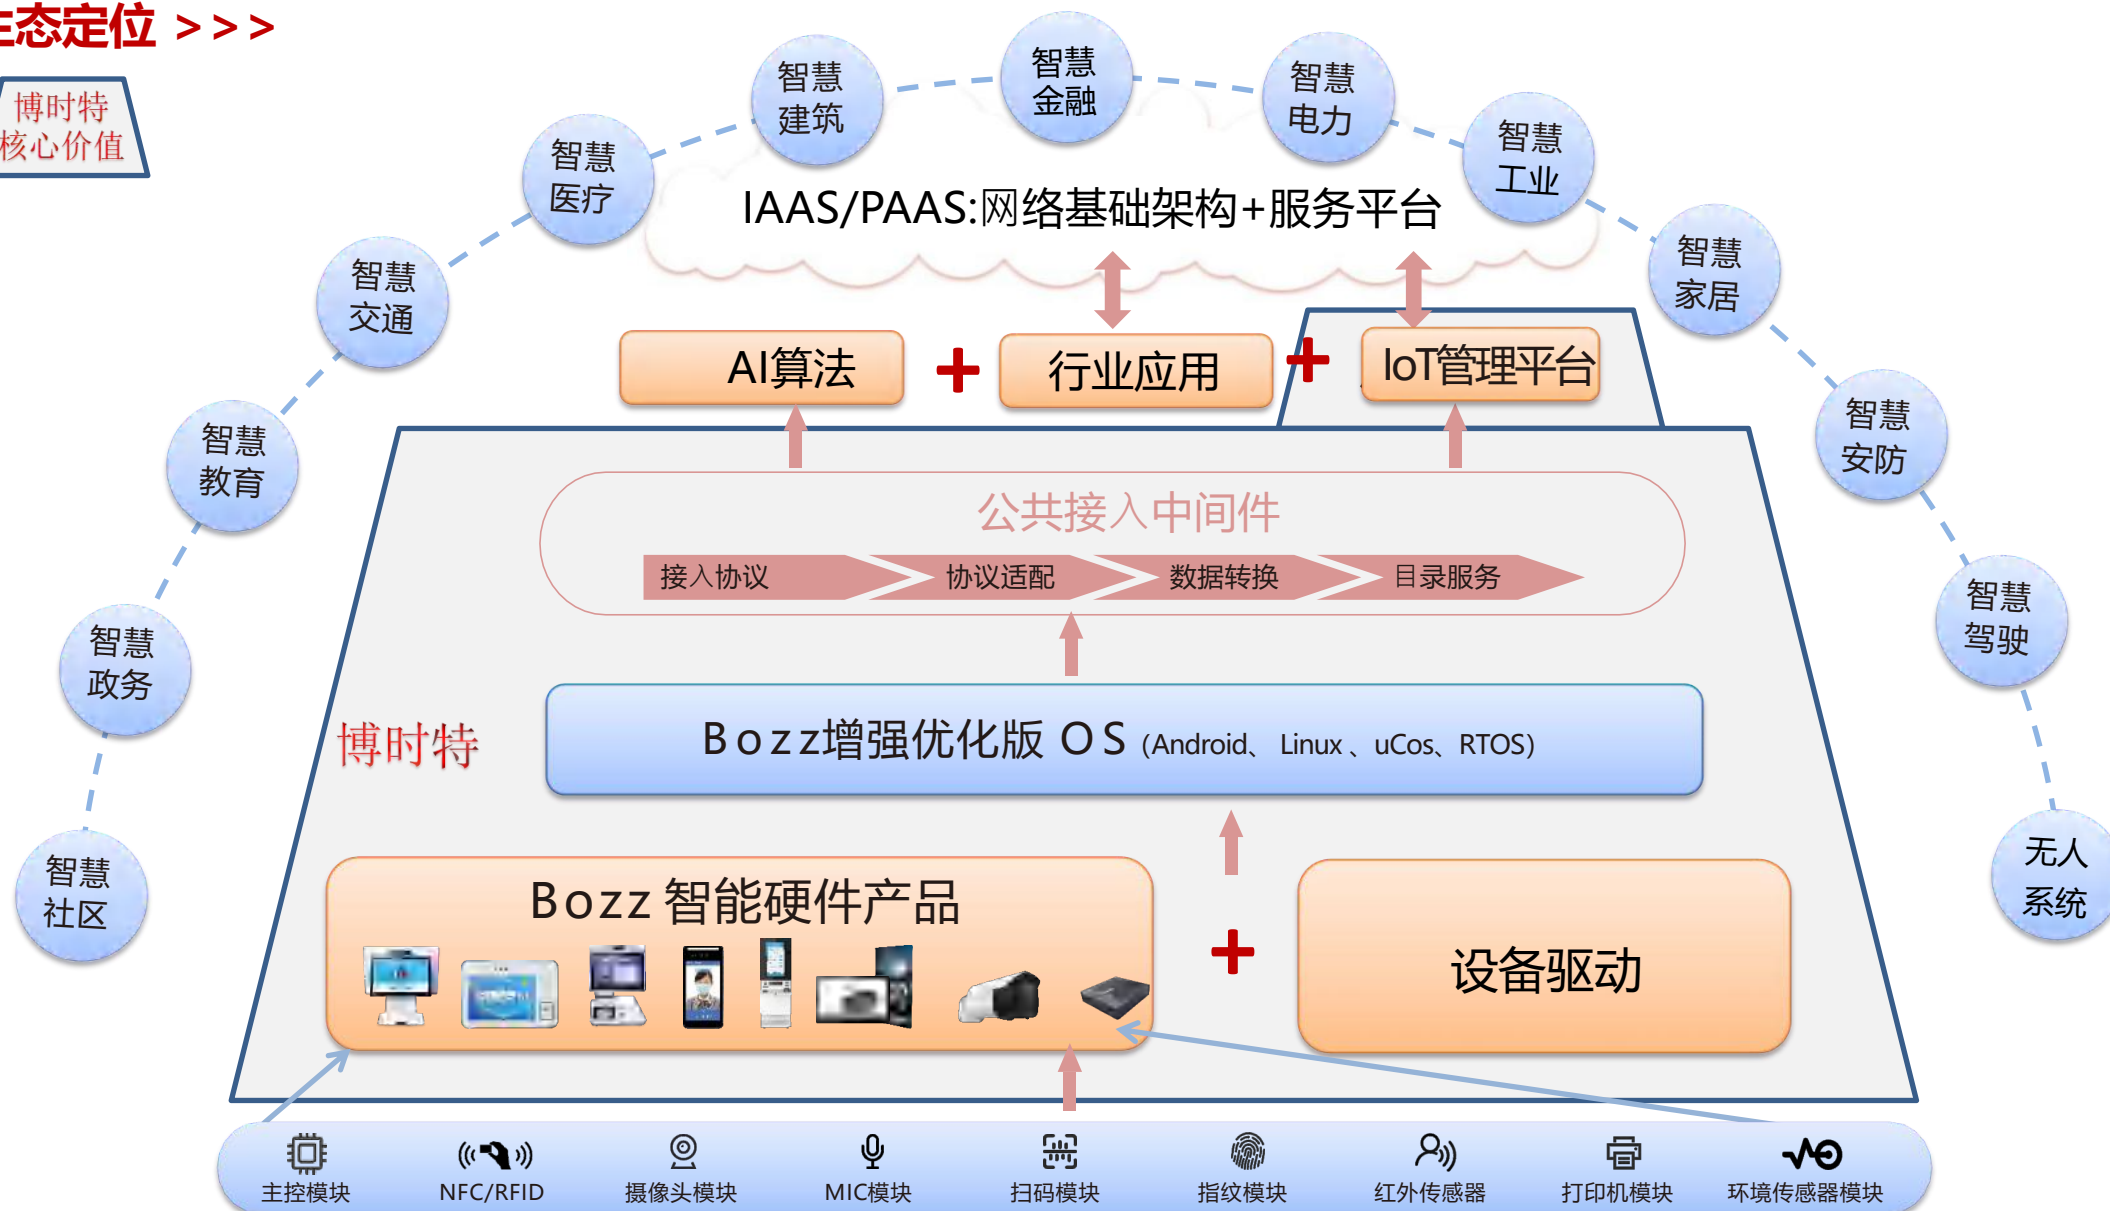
态定位 >>>

博时特
核心价值

智慧医疗
智慧建筑
智慧金融
智慧电力
智慧工业
智慧家居
智慧安防
智慧驾驶
无人系统
智慧交通
智慧教育
智慧政务
智慧社区

IAAS/PAAS:网络基础架构+服务平台

AI算法 + 行业应用 + IoT管理平台

公共接入中间件

接入协议 协议适配 数据转换 目录服务

博时特

Bozz增强优化版 OS (Android、 Linux 、uCos、RTOS)

Bozz 智能硬件产品

+

设备驱动

主控模块 NFC/RFID 摄像头模块 MIC模块 扫码模块 指纹模块 红外传感器 打印机模块 环境传感器模块